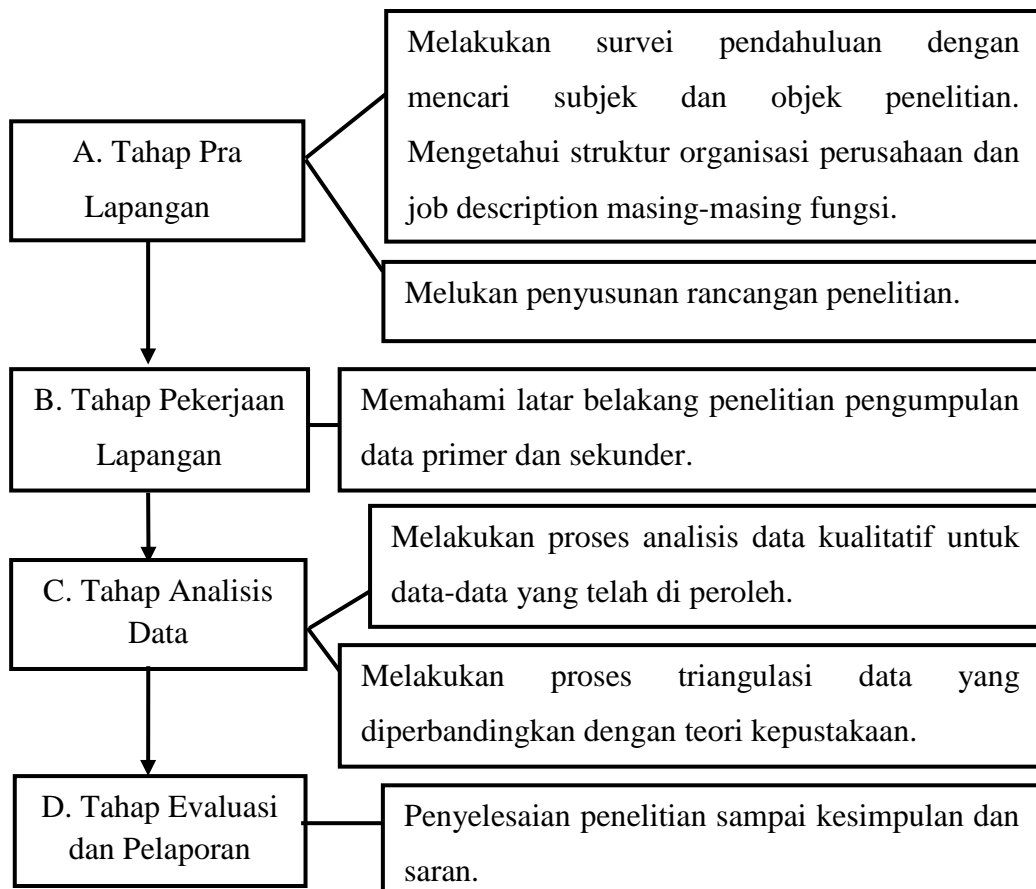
A. Tahap Pra Lapangan

Melakukan survei pendahuluan dengan mencari subjek dan objek penelitian. Mengetahui struktur organisasi perusahaan dan job description masing-masing fungsi.

Melukan penyusunan rancangan penelitian.

B. Tahap Pekerjaan Lapangan

Memahami latar belakang penelitian pengumpulan data primer dan sekunder.

C. Tahap Analisis Data

Melakukan proses analisis data kualitatif untuk data-data yang telah di peroleh.

Melakukan proses triangulasi data yang diperbandingkan dengan teori kepustakaan.

D. Tahap Evaluasi dan Pelaporan

Penyelesaian penelitian sampai kesimpulan dan saran.